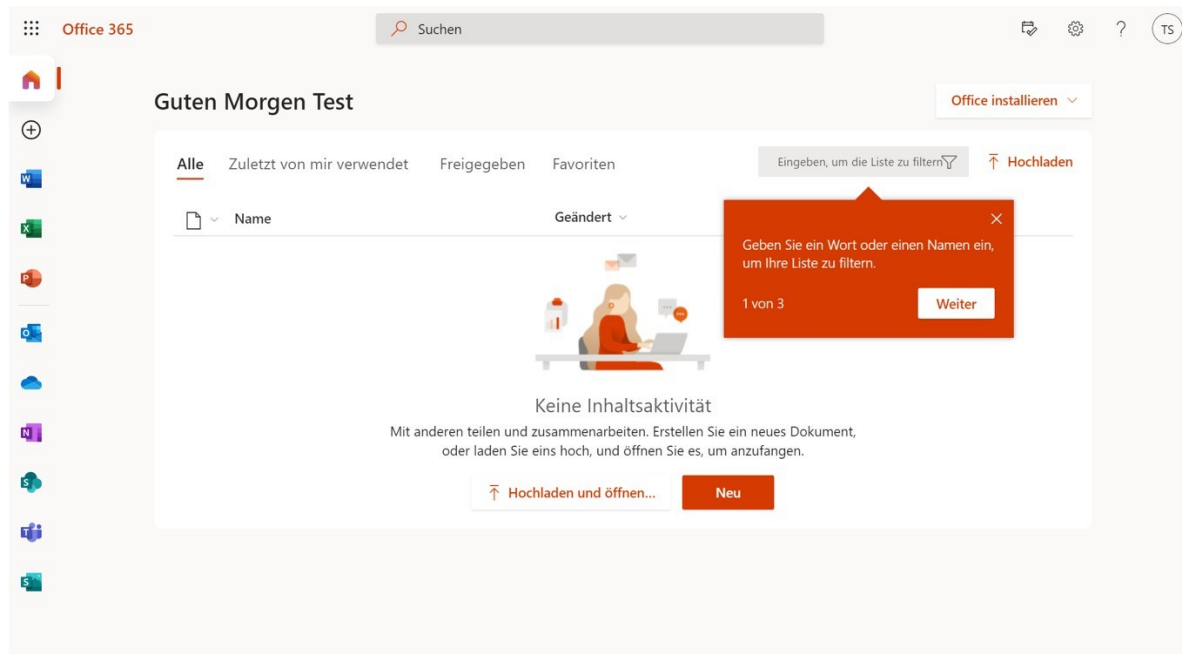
Office 365

Suchen

TS

Guten Morgen Test

Office installieren

Alle Zuletzt von mir verwendet Freigegeben Favoriten

Eingeben, um die Liste zu filtern

Hochladen

Name

Geändert

Geben Sie ein Wort oder einen Namen ein, um Ihre Liste zu filtern.

1 von 3

Weiter

Keine Inhaltsaktivität

Mit anderen teilen und zusammenarbeiten. Erstellen Sie ein neues Dokument, oder laden Sie eins hoch, und öffnen Sie es, um anzufangen.

Hochladen und öffnen...

Neu